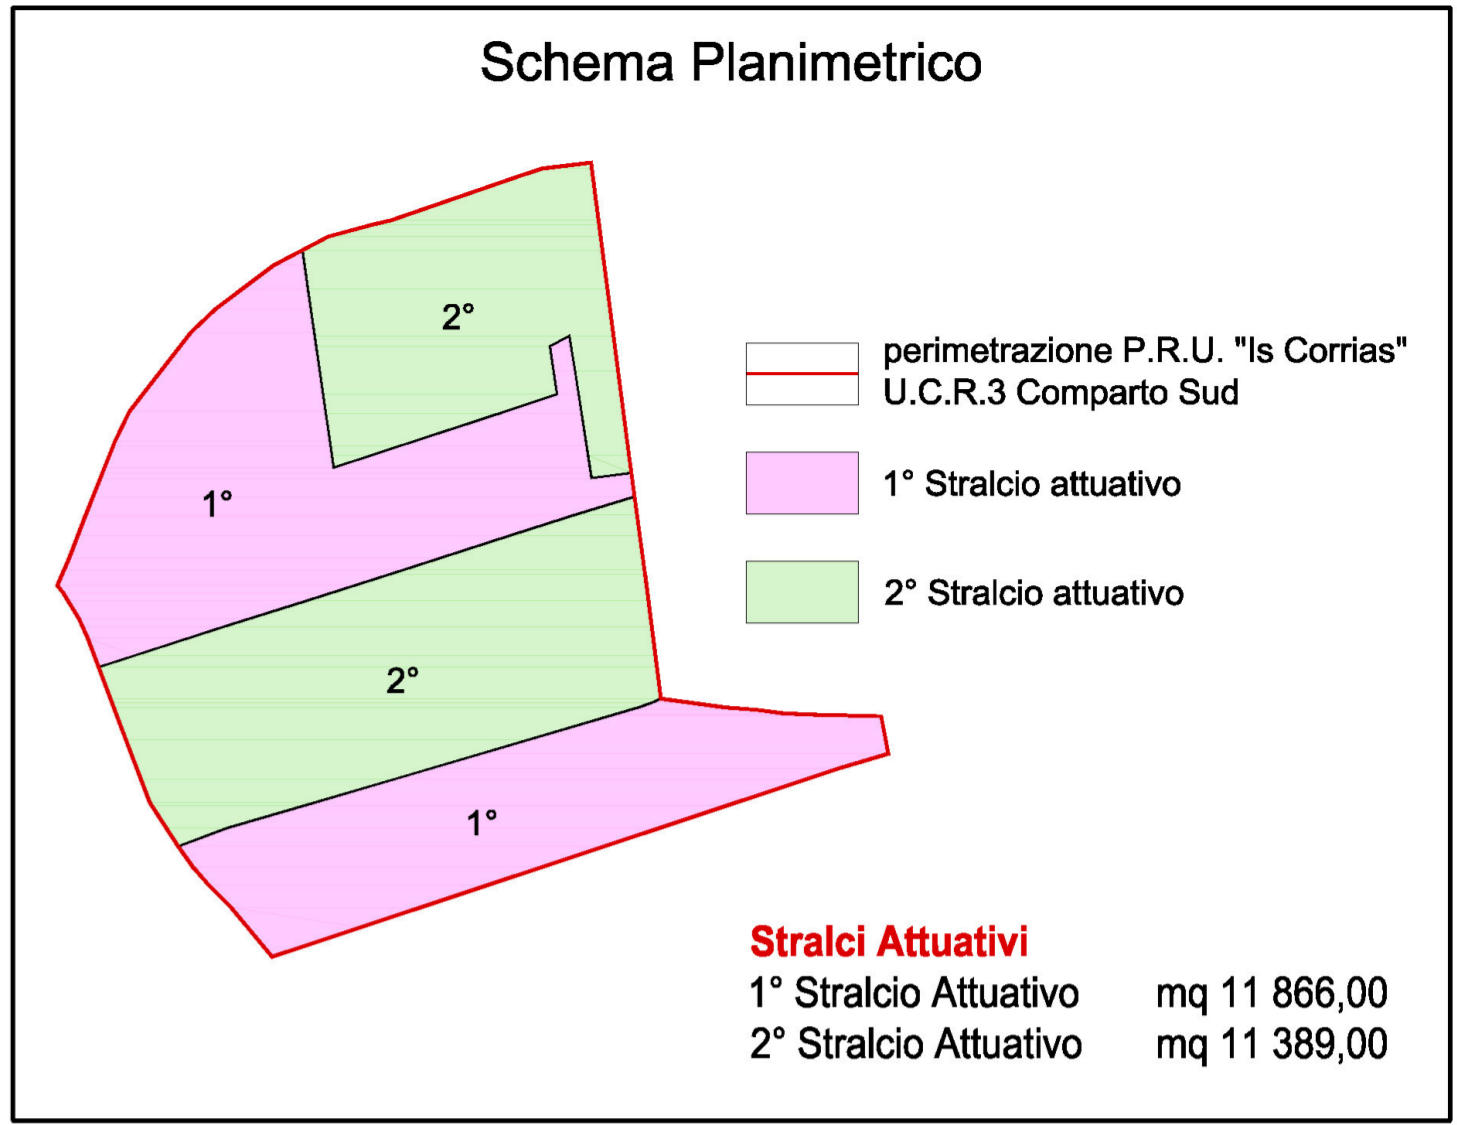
Schema Planimetrico

2°

1°

2°

1°

perimetrazione P.R.U. "Is Corrias"
U.C.R.3 Comparto Sud

1° Stralcio attuativo

2° Stralcio attuativo

Stralci Attuativi

| | |
|---|---|
| 1° Stralcio Attuativo | mq 11 866,00 |
| 2° Stralcio Attuativo | mq 11 389,00 |